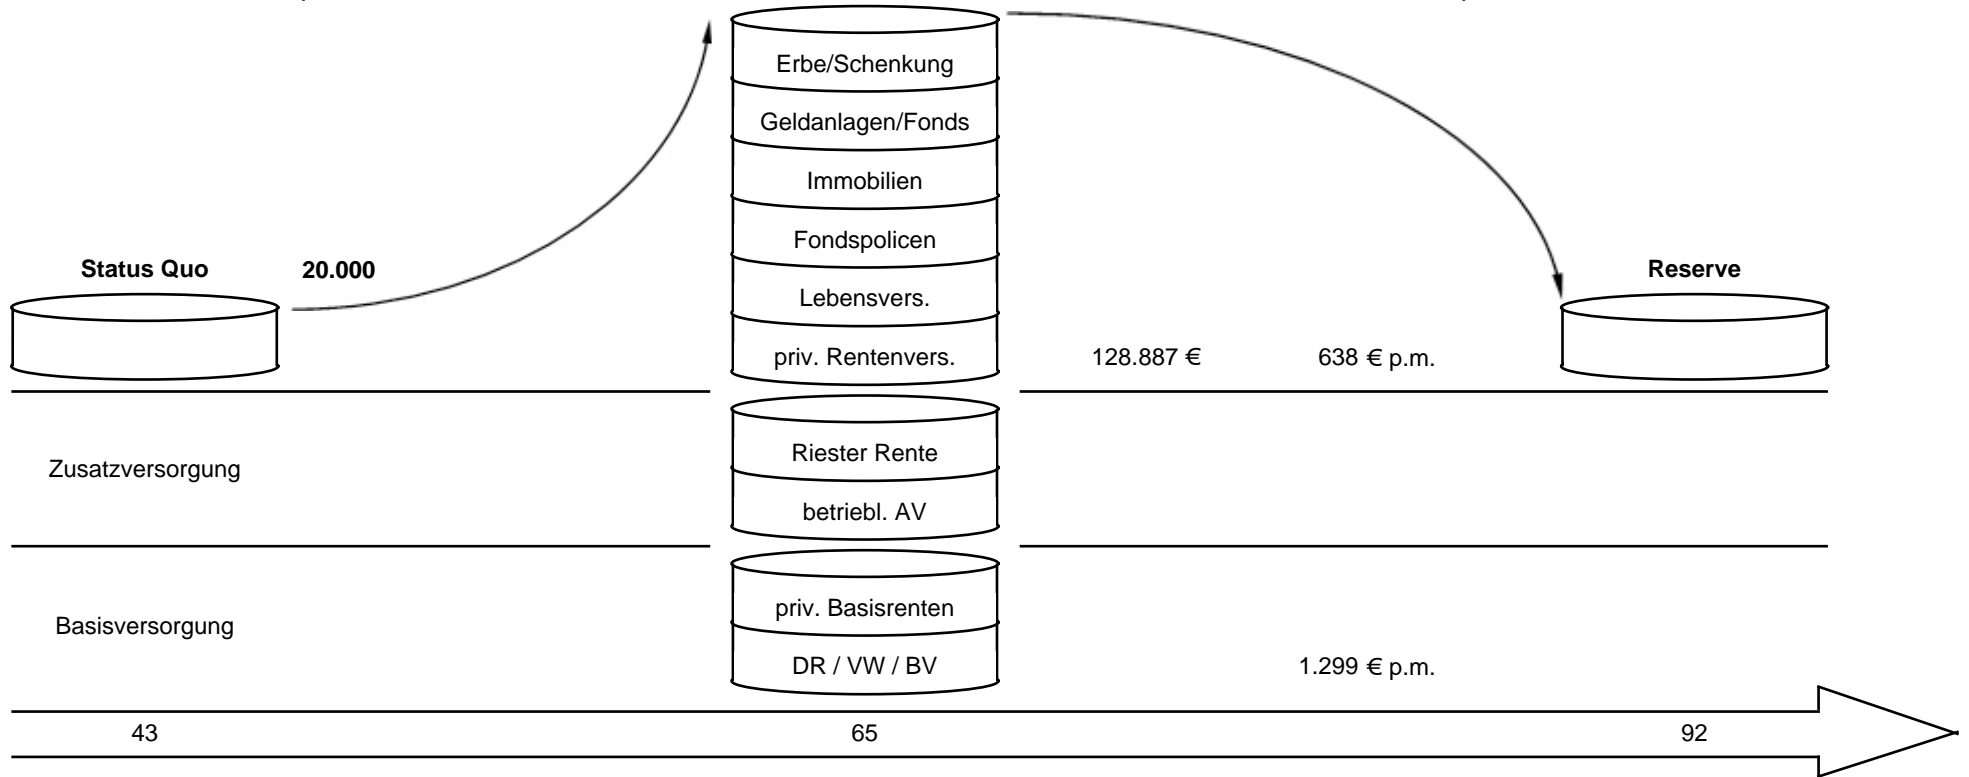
Status Quo

20.000

Erbe/Schenkung

Geldanlagen/Fonds

Immobilien

Fondspolicen

Lebensvers.

priv. Rentenvers.

128.887 €

638 € p.m.

Reserve

Zusatzversorgung

Riester Rente

betriebl. AV

Basisversorgung

priv. Basisrenten

DR / VW / BV

1.299 € p.m.

43

65

92